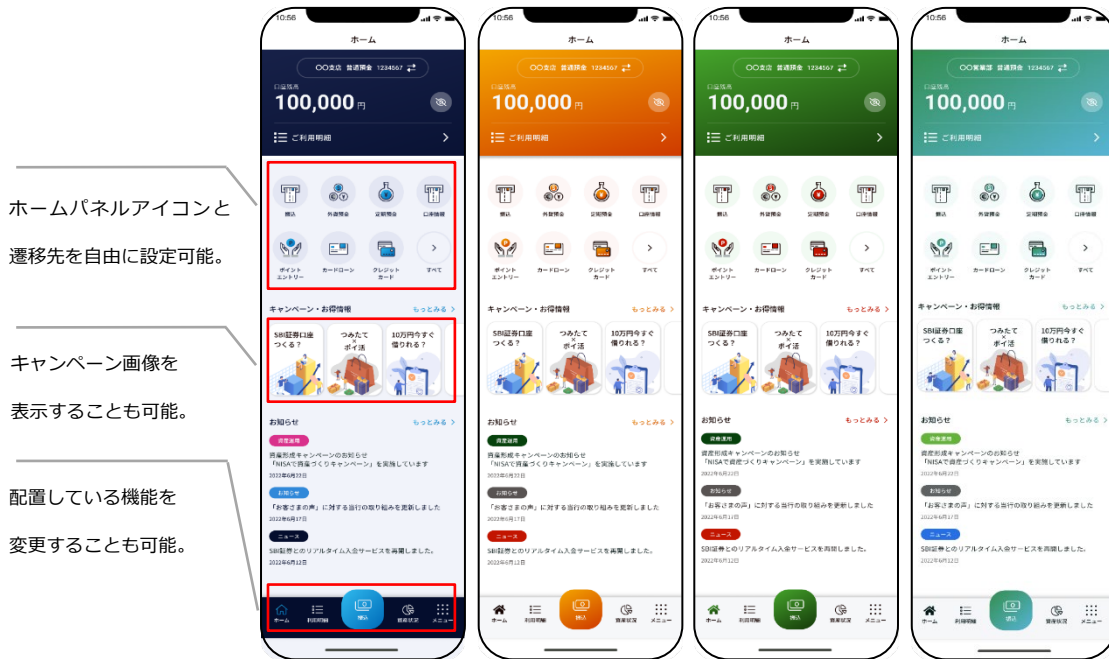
ホームパネルアイコンと

遷移先を自由に設定可能。

キャンペーン画像を

表示することも可能。

配置している機能を

変更することも可能。

10:56

ホーム

〇〇支店 普通預金 1234567

口座残高

100,000円

ご利用明細

振込 外貨預金 定期預金 口座振替

ポイントエントリー カードローン クレジットカード すべて

キャンペーン・お得情報 もっとみる >

SBI証券口座つくる？

つみたて×ポイ活

10万円今すぐ借りれる？

お知らせ もっとみる >

資産運用

資産形成キャンペーンのお知らせ
「NISAで資産づくりキャンペーン」を実施しています
2022年6月23日

お知らせ

「お客さまの声」に対する当行の取り組みを更新しました
2022年6月17日

ニュース

SBI証券とのリアルタイム入金サービスを再開しました。
2022年6月12日

ホーム 利用明細 振込 資産状況 メニュー

10:56

ホーム

〇〇支店 普通預金 1234567

口座残高

100,000円

ご利用明細

振込 外貨預金 定期預金 口座振替

ポイントエントリー カードローン クレジットカード すべて

キャンペーン・お得情報 もっとみる >

SBI証券口座つくる？

つみたて×ポイ活

10万円今すぐ借りれる？

お知らせ もっとみる >

資産運用

資産形成キャンペーンのお知らせ
「NISAで資産づくりキャンペーン」を実施しています
2022年6月23日

お知らせ

「お客さまの声」に対する当行の取り組みを更新しました
2022年6月17日

ニュース

SBI証券とのリアルタイム入金サービスを再開しました。
2022年6月12日

ホーム 利用明細 振込 資産状況 メニュー

10:56

ホーム

〇〇支店 普通預金 1234567

口座残高

100,000円

ご利用明細

振込 外貨預金 定期預金 口座振替

ポイントエントリー カードローン クレジットカード すべて

キャンペーン・お得情報 もっとみる >

SBI証券口座つくる？

つみたて×ポイ活

10万円今すぐ借りれる？

お知らせ もっとみる >

資産運用

資産形成キャンペーンのお知らせ
「NISAで資産づくりキャンペーン」を実施しています
2022年6月23日

お知らせ

「お客さまの声」に対する当行の取り組みを更新しました
2022年6月17日

ニュース

SBI証券とのリアルタイム入金サービスを再開しました。
2022年6月12日

ホーム 利用明細 振込 資産状況 メニュー

10:56

ホーム

〇〇支店 普通預金 1234567

口座残高

100,000円

ご利用明細

振込 外貨預金 定期預金 口座振替

ポイントエントリー カードローン クレジットカード すべて

キャンペーン・お得情報 もっとみる >

SBI証券口座つくる？

つみたて×ポイ活

10万円今すぐ借りれる？

お知らせ もっとみる >

資産運用

資産形成キャンペーンのお知らせ
「NISAで資産づくりキャンペーン」を実施しています
2022年6月23日

お知らせ

「お客さまの声」に対する当行の取り組みを更新しました
2022年6月17日

ニュース

SBI証券とのリアルタイム入金サービスを再開しました。
2022年6月12日

ホーム 利用明細 振込 資産状況